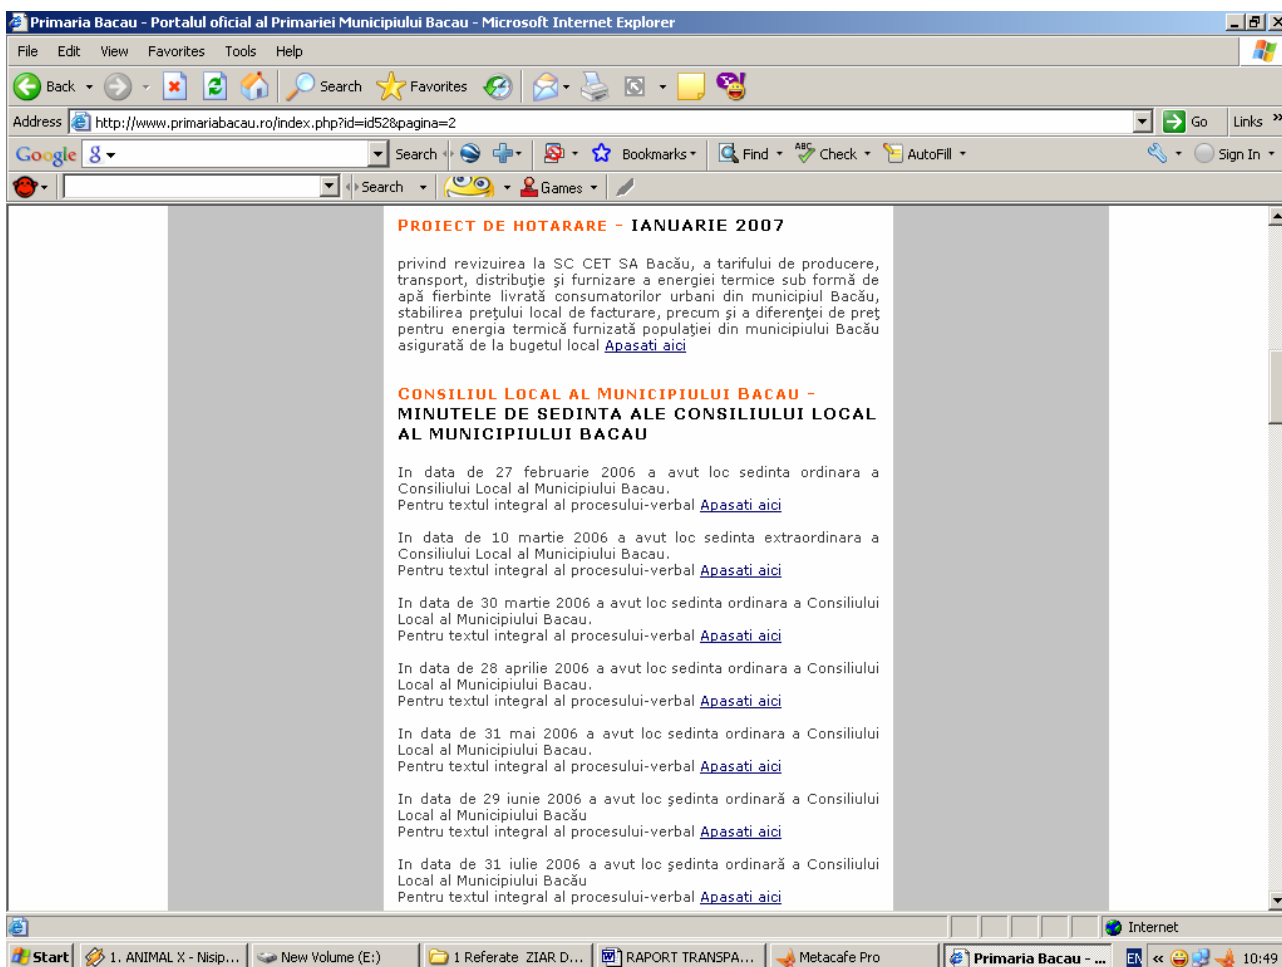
Primaria Bacau - Portalul oficial al Primariei Municipiului Bacau - Microsoft Internet Explorer

File Edit View Favorites Tools Help

Back Search Favorites

Address http://www.primariabacau.ro/index.php?id=id52&pagina=2 Go Links

Google Search Bookmarks Find Check AutoFill Sign In

Search Games

PROIECT DE HOTARARE - IANUARIE 2007

privind revizuirea la SC CET SA Bacău, a tarifului de producere, transport, distribuţie şi furnizare a energiei termice sub formă de apă fierbinte livrată consumatorilor urbani din municipiul Bacău, stabilirea preţului local de facturare, precum şi a diferenţei de preţ pentru energia termică furnizată populaţiei din municipiului Bacău asigurată de la bugetul local Apasati aici

CONSILIUL LOCAL AL MUNICIPIULUI BACAU - MINUTELE DE SEDINTA ALE CONSILIULUI LOCAL AL MUNICIPIULUI BACAU

In data de 27 februarie 2006 a avut loc sedinta ordinara a Consiliului Local al Municipiului Bacau.
Pentru textul integral al procesului-verbal Apasati aici

In data de 10 martie 2006 a avut loc sedinta extraordinara a Consiliului Local al Municipiului Bacau.
Pentru textul integral al procesului-verbal Apasati aici

In data de 30 martie 2006 a avut loc sedinta ordinara a Consiliului Local al Municipiului Bacau.
Pentru textul integral al procesului-verbal Apasati aici

In data de 28 aprilie 2006 a avut loc sedinta ordinara a Consiliului Local al Municipiului Bacau.
Pentru textul integral al procesului-verbal Apasati aici

In data de 31 mai 2006 a avut loc sedinta ordinara a Consiliului Local al Municipiului Bacau.
Pentru textul integral al procesului-verbal Apasati aici

In data de 29 iunie 2006 a avut loc şedinta ordinară a Consiliului Local al Municipiului Bacău
Pentru textul integral al procesului-verbal Apasati aici

In data de 31 iulie 2006 a avut loc şedinta ordinară a Consiliului Local al Municipiului Bacău
Pentru textul integral al procesului-verbal Apasati aici

Internet

Start 1. ANIMAL X - Nisip... New Volume (E:) 1 Referate ZIAR D... RAPORT TRANSPA... Metacafe Pro Primaria Bacau - ... EN 10:49